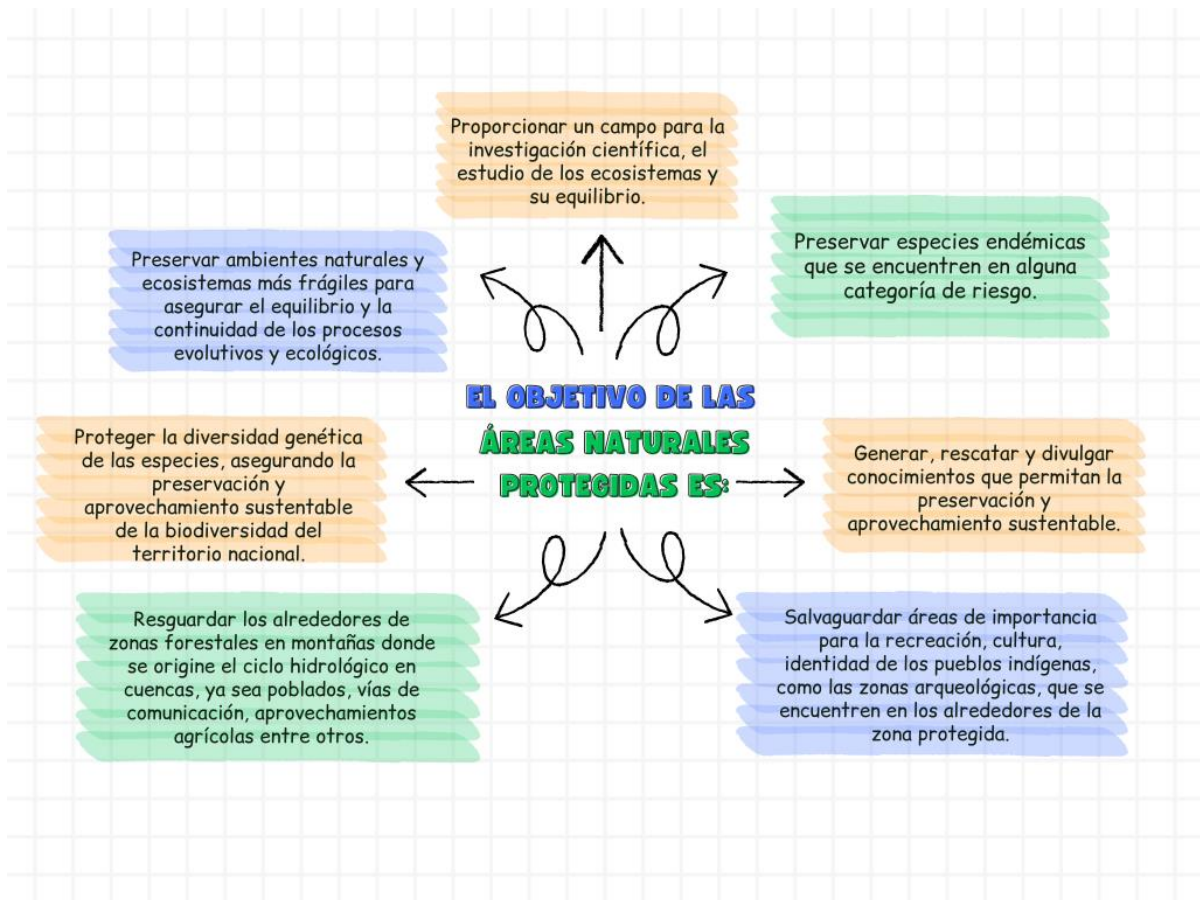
EL OBJETIVO DE LAS ÁREAS NATURALES PROTEGIDAS ES:

Proporcionar un campo para la investigación científica, el estudio de los ecosistemas y su equilibrio.

Preservar especies endémicas que se encuentren en alguna categoría de riesgo.

Generar, rescatar y divulgar conocimientos que permitan la preservación y aprovechamiento sustentable.

Salvaguardar áreas de importancia para la recreación, cultura, identidad de los pueblos indígenas, como las zonas arqueológicas, que se encuentren en los alrededores de la zona protegida.

Resguardar los alrededores de zonas forestales en montañas donde se origine el ciclo hidrológico en cuencas, ya sea poblados, vías de comunicación, aprovechamientos agrícolas entre otros.

Proteger la diversidad genética de las especies, asegurando la preservación y aprovechamiento sustentable de la biodiversidad del territorio nacional.

Preservar ambientes naturales y ecosistemas más frágiles para asegurar el equilibrio y la continuidad de los procesos evolutivos y ecológicos.